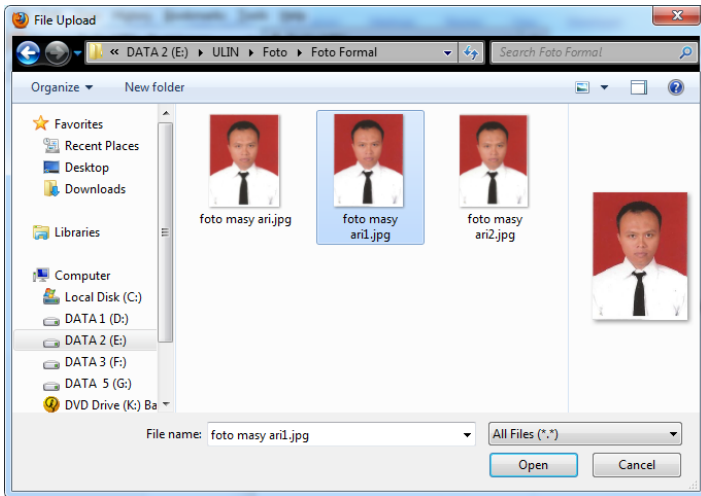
File Upload

« DATA 2 (E:) ▸ ULIN ▸ Foto ▸ Foto Formal

Search Foto Formal

Organize ▾ New folder

Favorites
Recent Places
Desktop
Downloads

Libraries

Computer
Local Disk (C:)
DATA 1 (D:)
DATA 2 (E:)
DATA 3 (F:)
DATA 5 (G:)
DVD Drive (K:) Ba

foto masy ari.jpg

foto masy ari1.jpg

foto masy ari2.jpg

File name: foto masy ari1.jpg

All Files (*.*)

Open

Cancel